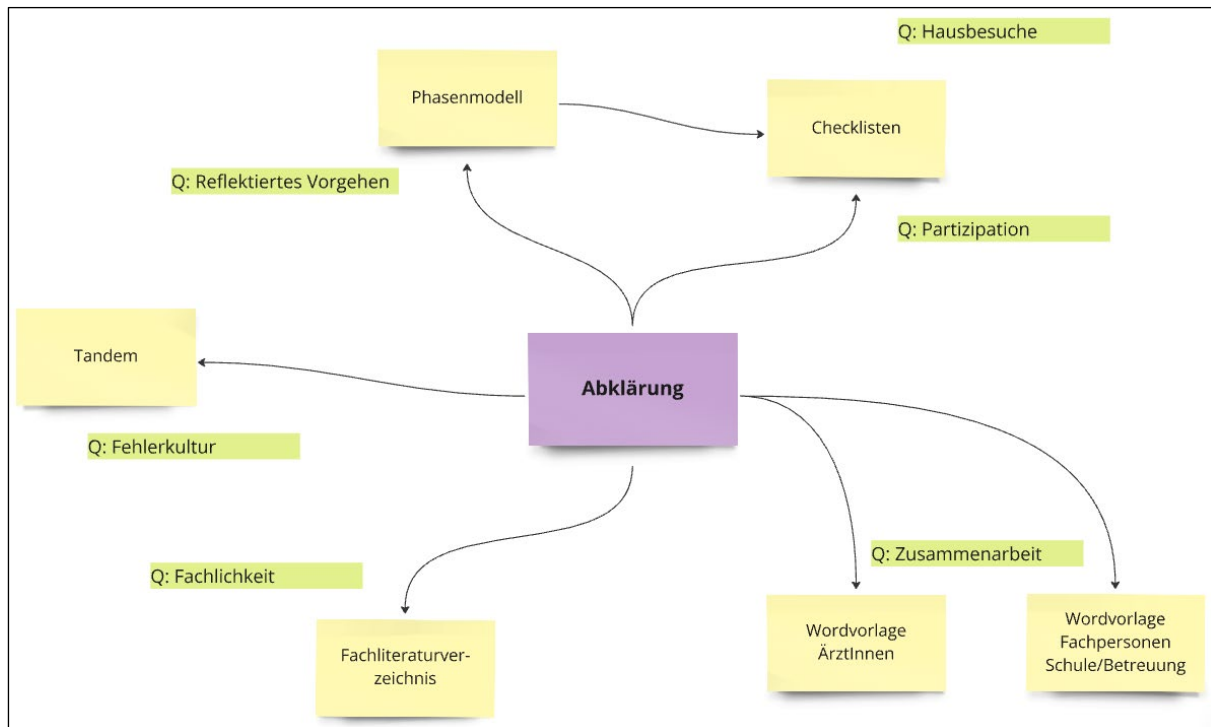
Q: Hausbesuche

Phasenmodell

Checklisten

Q: Reflektiertes Vorgehen

Q: Partizipation

Tandem

Abklärung

Q: Fehlerkultur

Q: Zusammenarbeit

Q: Fachlichkeit

Fachliteraturverzeichnis

Wordvorlage ÄrztInnen

Wordvorlage Fachpersonen Schule/Betreuung